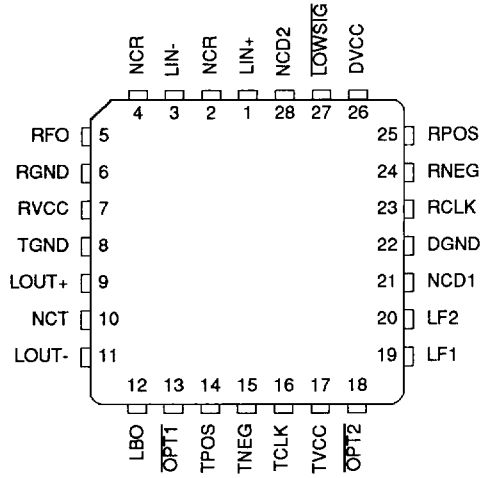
NCR LIN- NCR LIN+ NCD2 $\overline{\text{LOWSIG}}$ DVCC

4 3 2 1 28 27 26

RFO 5
RGND 6
RVCC 7
TGND 8
LOUT+ 9
NCT 10
LOUT- 11

25 RPOS
24 RNEG
23 RCLK
22 DGND
21 NCD1
20 LF2
19 LF1

12 13 14 15 16 17 18

LBO $\overline{\text{OPT1}}$ TPOS TNEG TCLK TVCC $\overline{\text{OPT2}}$